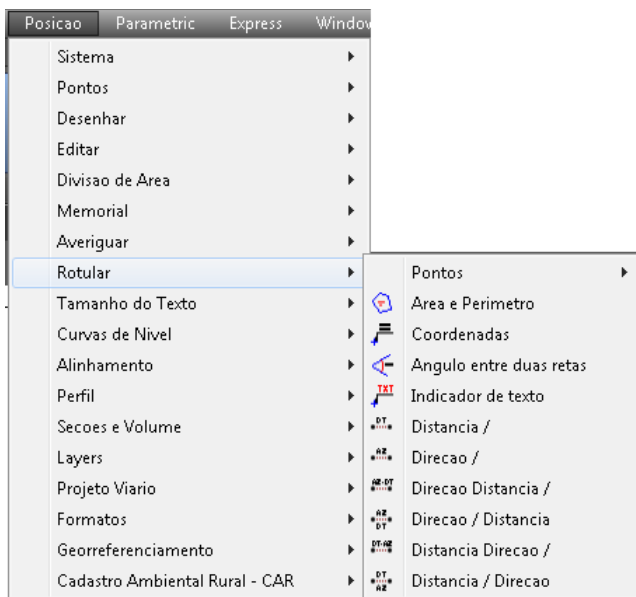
Posicao Parametric Express Window

Sistema
Pontos
Desenhar
Editar
Divisao de Area
Memorial
Averiguar
Rotular
Tamanho do Texto
Curvas de Nivel
Alinhamento
Perfil
Secoes e Volume
Layers
Projeto Viario
Formatos
Georreferenciamento
Cadastro Ambiental Rural - CAR

Pontos
Area e Perimetro
Coordenadas
Angulo entre duas retas
TXT Indicador de texto
DT Distancia /
AZ Direcao /
AZ-DT Direcao Distancia /
AZ DT Direcao / Distancia
DT-AZ Distancia Direcao /
DT AZ Distancia / Direcao